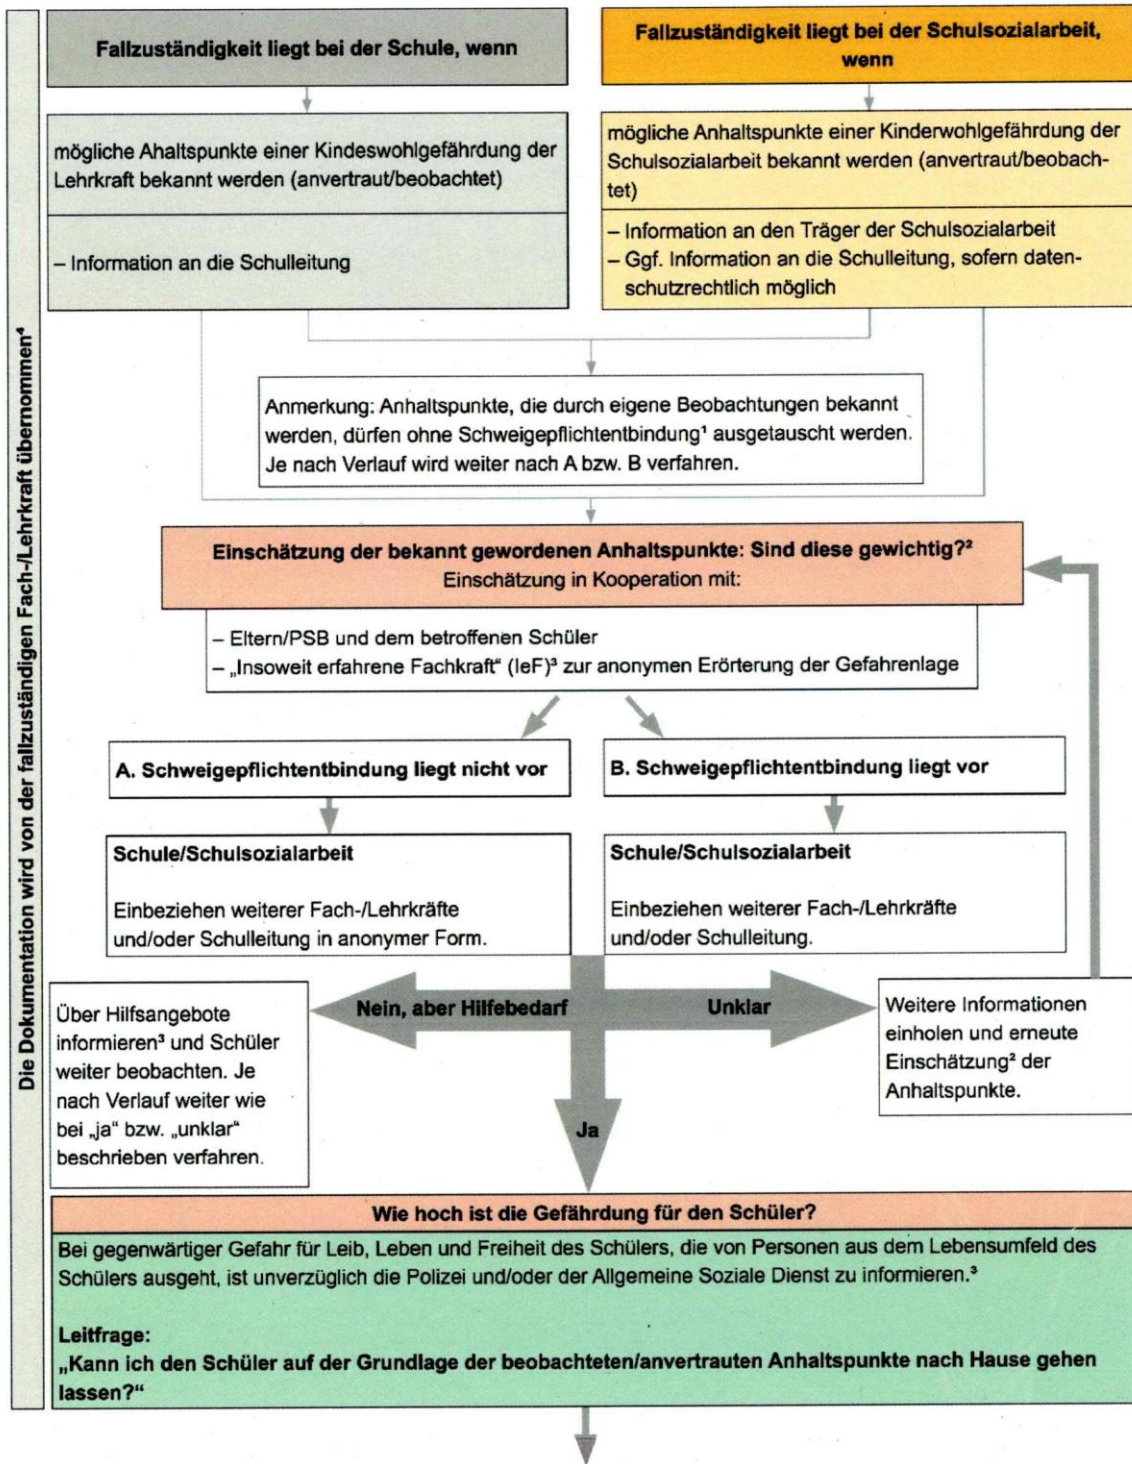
Die Dokumentation wird von der fallzuständigen Fach-/Lehrkraft übernommen⁴

Fallzuständigkeit liegt bei der Schule, wenn

mögliche Ahaltspunkte einer Kindeswohlgefährdung der Lehrkraft bekannt werden (anvertraut/beobachtet)

– Information an die Schulleitung

Fallzuständigkeit liegt bei der Schulsozialarbeit, wenn

mögliche Anhaltspunkte einer Kinderwohlgefährdung der Schulsozialarbeit bekannt werden (anvertraut/beobachtet)

– Information an den Träger der Schulsozialarbeit
– Ggf. Information an die Schulleitung, sofern datenschutzrechtlich möglich

Anmerkung: Anhaltspunkte, die durch eigene Beobachtungen bekannt werden, dürfen ohne Schweigepflichtentbindung¹ ausgetauscht werden. Je nach Verlauf wird weiter nach A bzw. B verfahren.

Einschätzung der bekannt gewordenen Anhaltspunkte: Sind diese gewichtig?²
Einschätzung in Kooperation mit:

– Eltern/PSB und dem betroffenen Schüler
– „Insoweit erfahrene Fachkraft" (IeF)³ zur anonymen Erörterung der Gefahrenlage

A. Schweigepflichtentbindung liegt nicht vor

Schule/Schulsozialarbeit

Einbeziehen weiterer Fach-/Lehrkräfte und/oder Schulleitung in anonymer Form.

B. Schweigepflichtentbindung liegt vor

Schule/Schulsozialarbeit

Einbeziehen weiterer Fach-/Lehrkräfte und/oder Schulleitung.

Über Hilfsangebote informieren³ und Schüler weiter beobachten. Je nach Verlauf weiter wie bei „ja" bzw. „unklar" beschrieben verfahren.

Nein, aber Hilfebedarf

Unklar

Weitere Informationen einholen und erneute Einschätzung² der Anhaltspunkte.

Ja

Wie hoch ist die Gefährdung für den Schüler?

Bei gegenwärtiger Gefahr für Leib, Leben und Freiheit des Schülers, die von Personen aus dem Lebensumfeld des Schülers ausgeht, ist unverzüglich die Polizei und/oder der Allgemeine Soziale Dienst zu informieren.³

Leitfrage:
„Kann ich den Schüler auf der Grundlage der beobachteten/anvertrauten Anhaltspunkte nach Hause gehen lassen?"